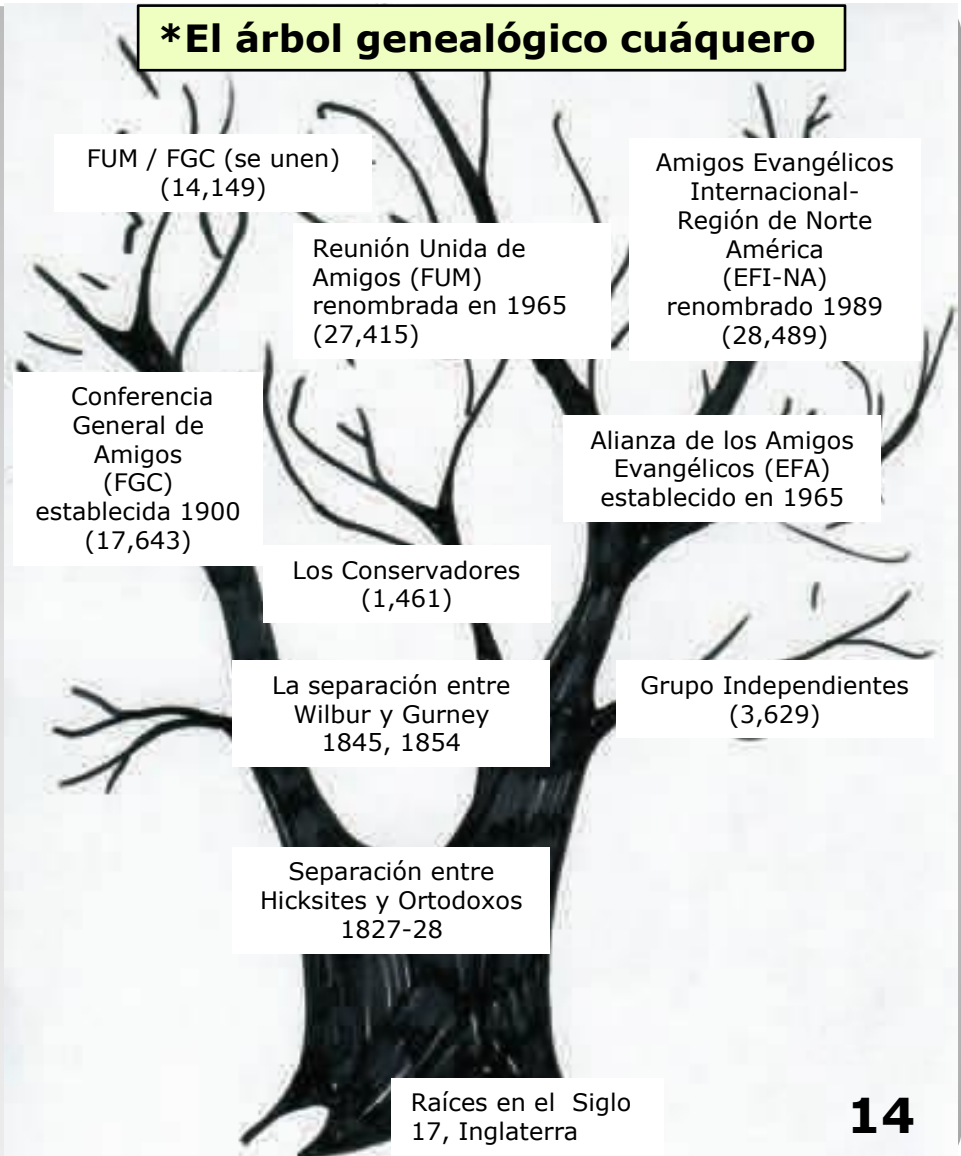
*El árbol genealógico cuáquero

FUM / FGC (se unen)
(14,149)

Reunión Unida de Amigos (FUM) renombrada en 1965
(27,415)

Amigos Evangélicos Internacional-Región de Norte América
(EFI-NA)
renombrado 1989
(28,489)

Conferencia General de Amigos
(FGC)
establecida 1900
(17,643)

Alianza de los Amigos Evangélicos (EFA) establecido en 1965

Los Conservadores
(1,461)

La separación entre Wilbur y Gurney
1845, 1854

Grupo Independientes
(3,629)

Separación entre Hicksites y Ortodoxos
1827-28

Raíces en el Siglo 17, Inglaterra

14